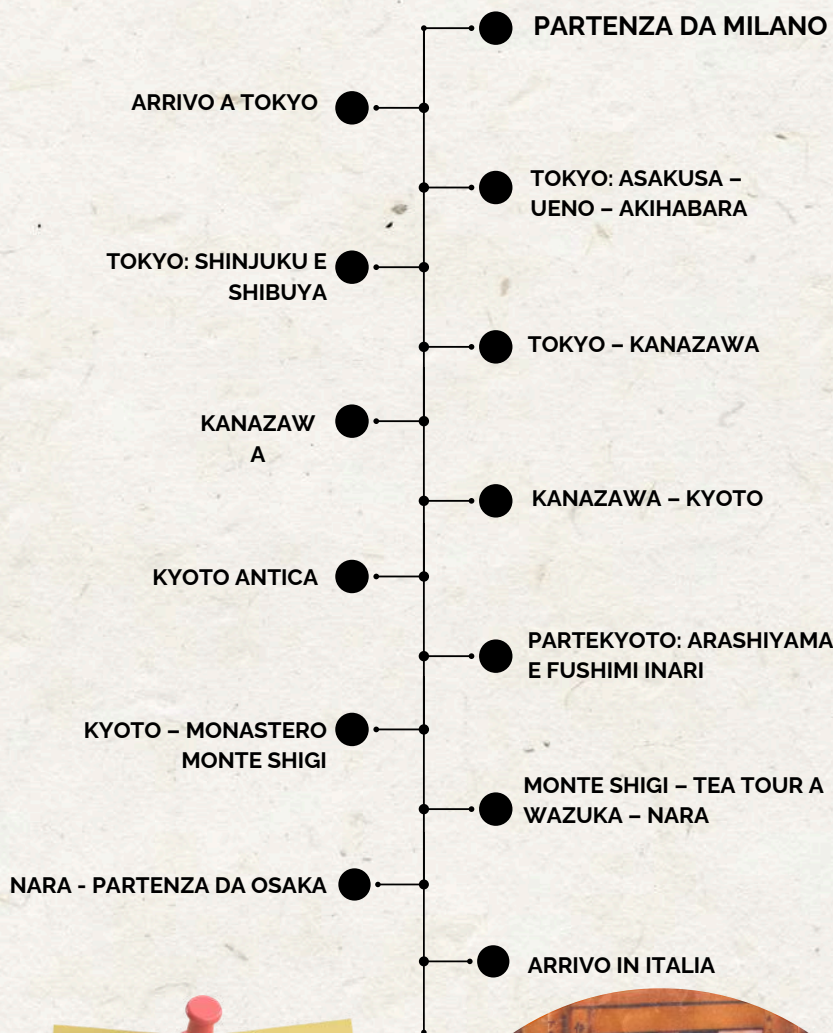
PARTENZA DA MILANO

ARRIVO A TOKYO

TOKYO: ASAKUSA – UENO – AKIHABARA

TOKYO: SHINJUKU E SHIBUYA

TOKYO – KANAZAWA

KANAZAW A

KANAZAWA – KYOTO

KYOTO ANTICA

PARTEKYOTO: ARASHIYAMA E FUSHIMI INARI

KYOTO – MONASTERO MONTE SHIGI

MONTE SHIGI – TEA TOUR A WAZUKA – NARA

NARA - PARTENZA DA OSAKA

ARRIVO IN ITALIA